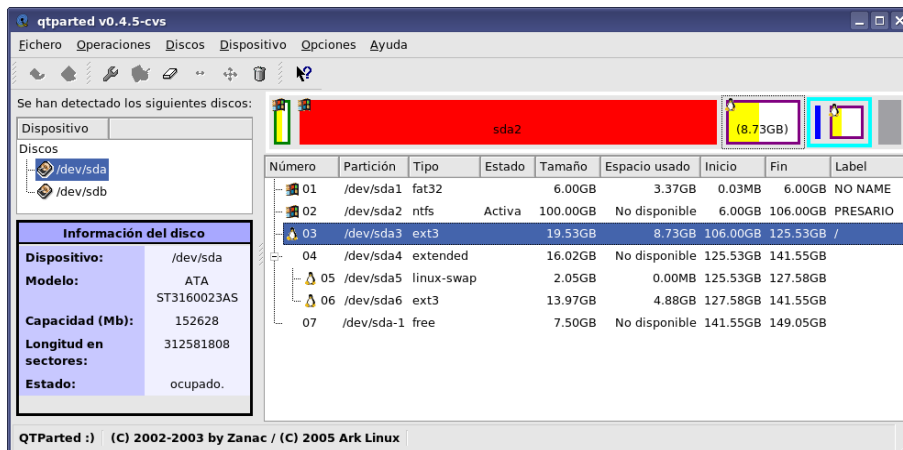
qtparted v0.4.5-cvs

Fichero Operaciones Discos Dispositivo Opciones Ayuda

Se han detectado los siguientes discos:

Dispositivo
Discos
/dev/sda
/dev/sdb

Información del disco

| | |
|---|---|
| Dispositivo: | /dev/sda |
| Modelo: | ATA ST3160023AS |
| Capacidad (Mb): | 152628 |
| Longitud en sectores: | 312581808 |
| Estado: | ocupado. |

sda2
(8.73GB)

| Número | Partición | Tipo | Estado | Tamaño | Espacio usado | Inicio | Fin | Label |
|---|---|---|---|---|---|---|---|---|
| 01 | /dev/sda1 | fat32 | | 6.00GB | 3.37GB | 0.03MB | 6.00GB | NO NAME |
| 02 | /dev/sda2 | ntfs | Activa | 100.00GB | No disponible | 6.00GB | 106.00GB | PRESARIO |
| 03 | /dev/sda3 | ext3 | | 19.53GB | 8.73GB | 106.00GB | 125.53GB | / |
| 04 | /dev/sda4 | extended | | 16.02GB | No disponible | 125.53GB | 141.55GB | |
| 05 | /dev/sda5 | linux-swap | | 2.05GB | 0.00MB | 125.53GB | 127.58GB | |
| 06 | /dev/sda6 | ext3 | | 13.97GB | 4.88GB | 127.58GB | 141.55GB | |
| 07 | /dev/sda-1 | free | | 7.50GB | No disponible | 141.55GB | 149.05GB | |

QTParted :) (C) 2002-2003 by Zanac / (C) 2005 Ark Linux